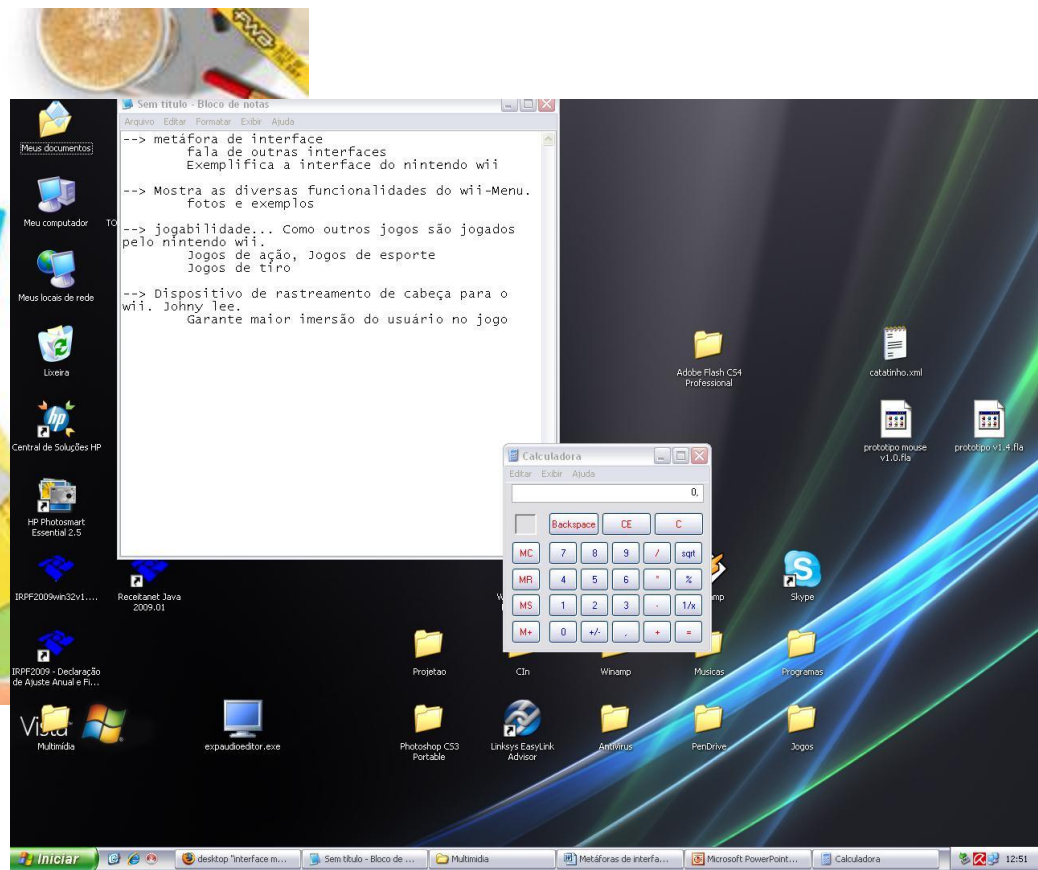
Sem título - Bloco de notas
Arquivo Editar Formatar Exibir Ajuda

--> metáfora de interface
fala de outras interfaces
Exemplifica a interface do nintendo wii

--> Mostra as diversas funcionalidades do wii-Menu.
fotos e exemplos

--> jogabilidade... Como outros jogos são jogados pelo nintendo wii.
Jogos de ação, Jogos de esporte
Jogos de tiro

--> Dispositivo de rastreamento de cabeça para o wii. Johny lee.
Garante maior imersão do usuário no jogo

Meus documentos
Meu computador
Meus locais de rede
Lixeira
Central de Soluções HP
HP Photosmart Essential 2.5
IRPF2009win32v1....
Receitanet Java 2009.01
IRPF2009 - Declaração de Ajuste Anual e Fi...
Multimídia
expaudioeditor.exe
Projetao
CIn
Winamp
Musicas
Programas
Photoshop CS3 Portable
Linksys EasyLink Advisor
Antivirus
PenDrive
Jogos
Skype
Adobe Flash CS4 Professional
catatinho.xml
prototipo mouse v1.0.fla
prototipo v1.4.fla

Calculadora
Editar Exibir Ajuda
0,
Backspace CE C
MC 7 8 9 / sqrt
MR 4 5 6 * %
MS 1 2 3 - 1/x
M+ 0 +/- , + =

Iniciar
desktop "interface m...
Sem título - Bloco de ...
Multimidia
Metáforas de interfa...
Microsoft PowerPoint...
Calculadora
12:51